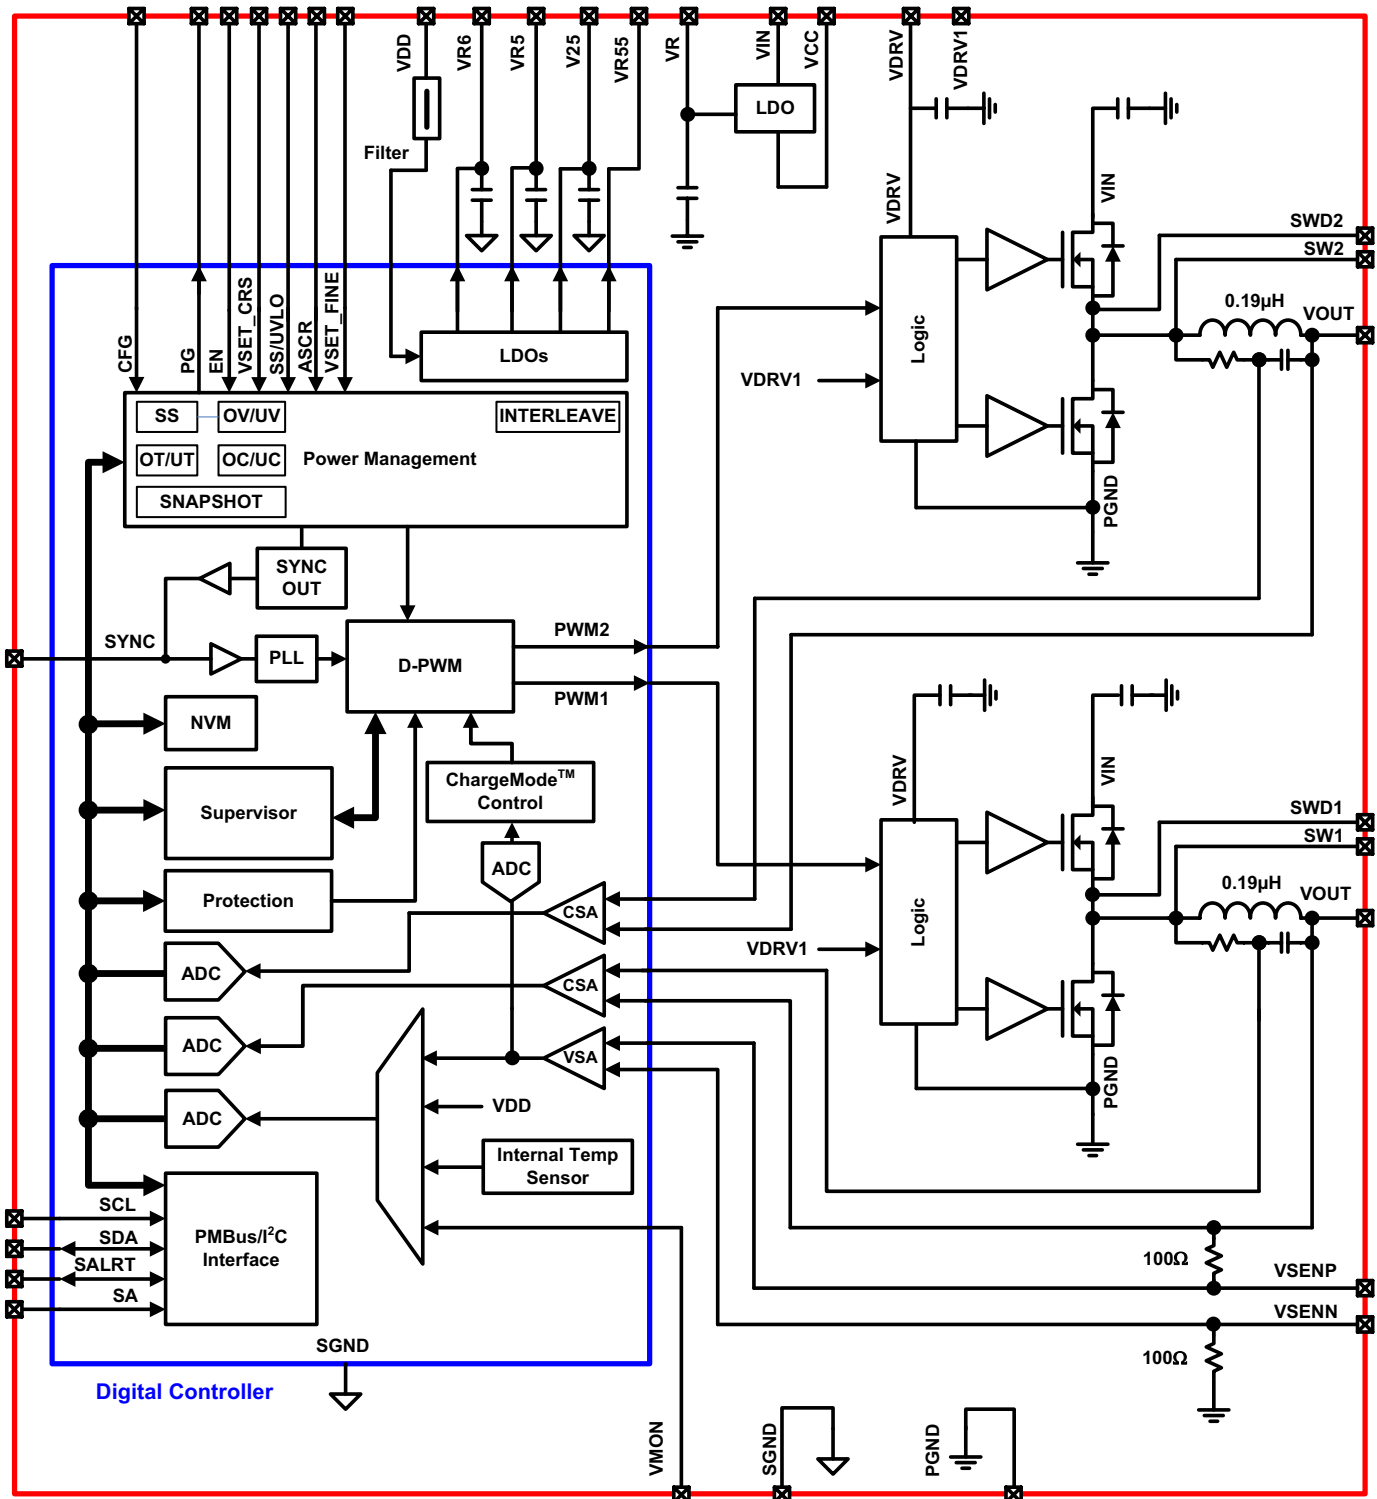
VDD
VR6
VR5
V25
VR55
VR
VIN
VCC
VDRV
VDRV1
LDO
Filter
VDRV
VIN
SWD2
SW2
0.19µH
VOUT
CFG
PG
EN
VSET_CRS
SS/UVLO
ASCR
VSET_FINE
LDOs
Logic
VDRV1
SS
OV/UV
INTERLEAVE
OT/UT
OC/UC
Power Management
SNAPSHOT
PGND
SYNC OUT
SYNC
PLL
D-PWM
PWM2
PWM1
NVM
VDRV
VIN
SWD1
SW1
ChargeMode$^{TM}$ Control
0.19µH
VOUT
Supervisor
ADC
Protection
CSA
Logic
VDRV1
ADC
CSA
ADC
VSA
PGND
VDD
ADC
Internal Temp Sensor
SCL
SDA
SALRT
SA
PMBus/I$^2$C Interface
100Ω
VSENP
VSENN
100Ω
SGND
Digital Controller
VMON
SGND
PGND